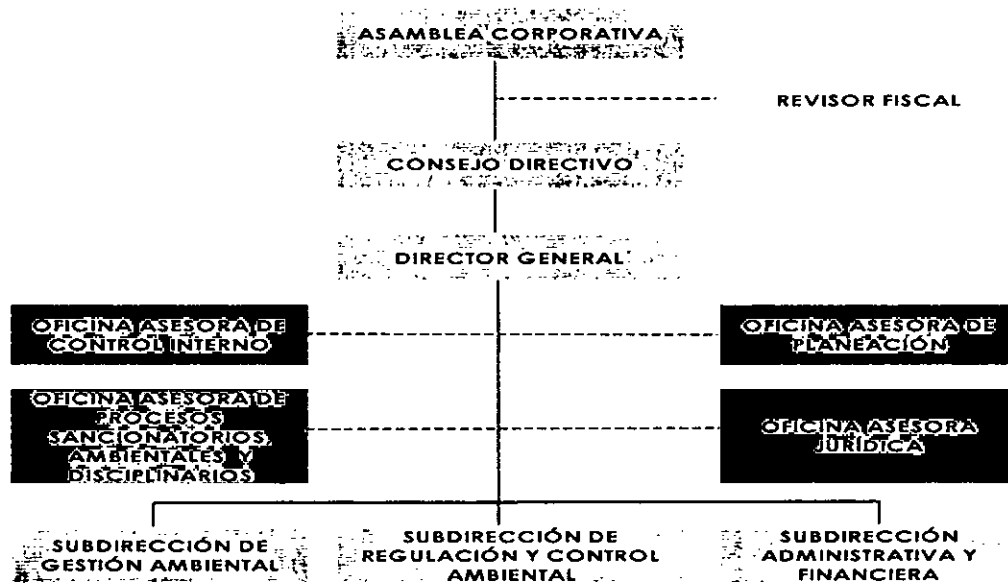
ASAMBLEA CORPORATIVA

REVISOR FISCAL

CONSEJO DIRECTIVO

DIRECTOR GENERAL

OFICINA ASESORA DE CONTROL INTERNO

OFICINA ASESORA DE PLANEACIÓN

OFICINA ASESORA DE PROCESOS SANCIONATORIOS, AMBIENTALES Y DISCIPLINARIOS

OFICINA ASESORA JURÍDICA

SUBDIRECCIÓN DE GESTIÓN AMBIENTAL

SUBDIRECCIÓN DE REGULACIÓN Y CONTROL AMBIENTAL

SUBDIRECCIÓN ADMINISTRATIVA Y FINANCIERA